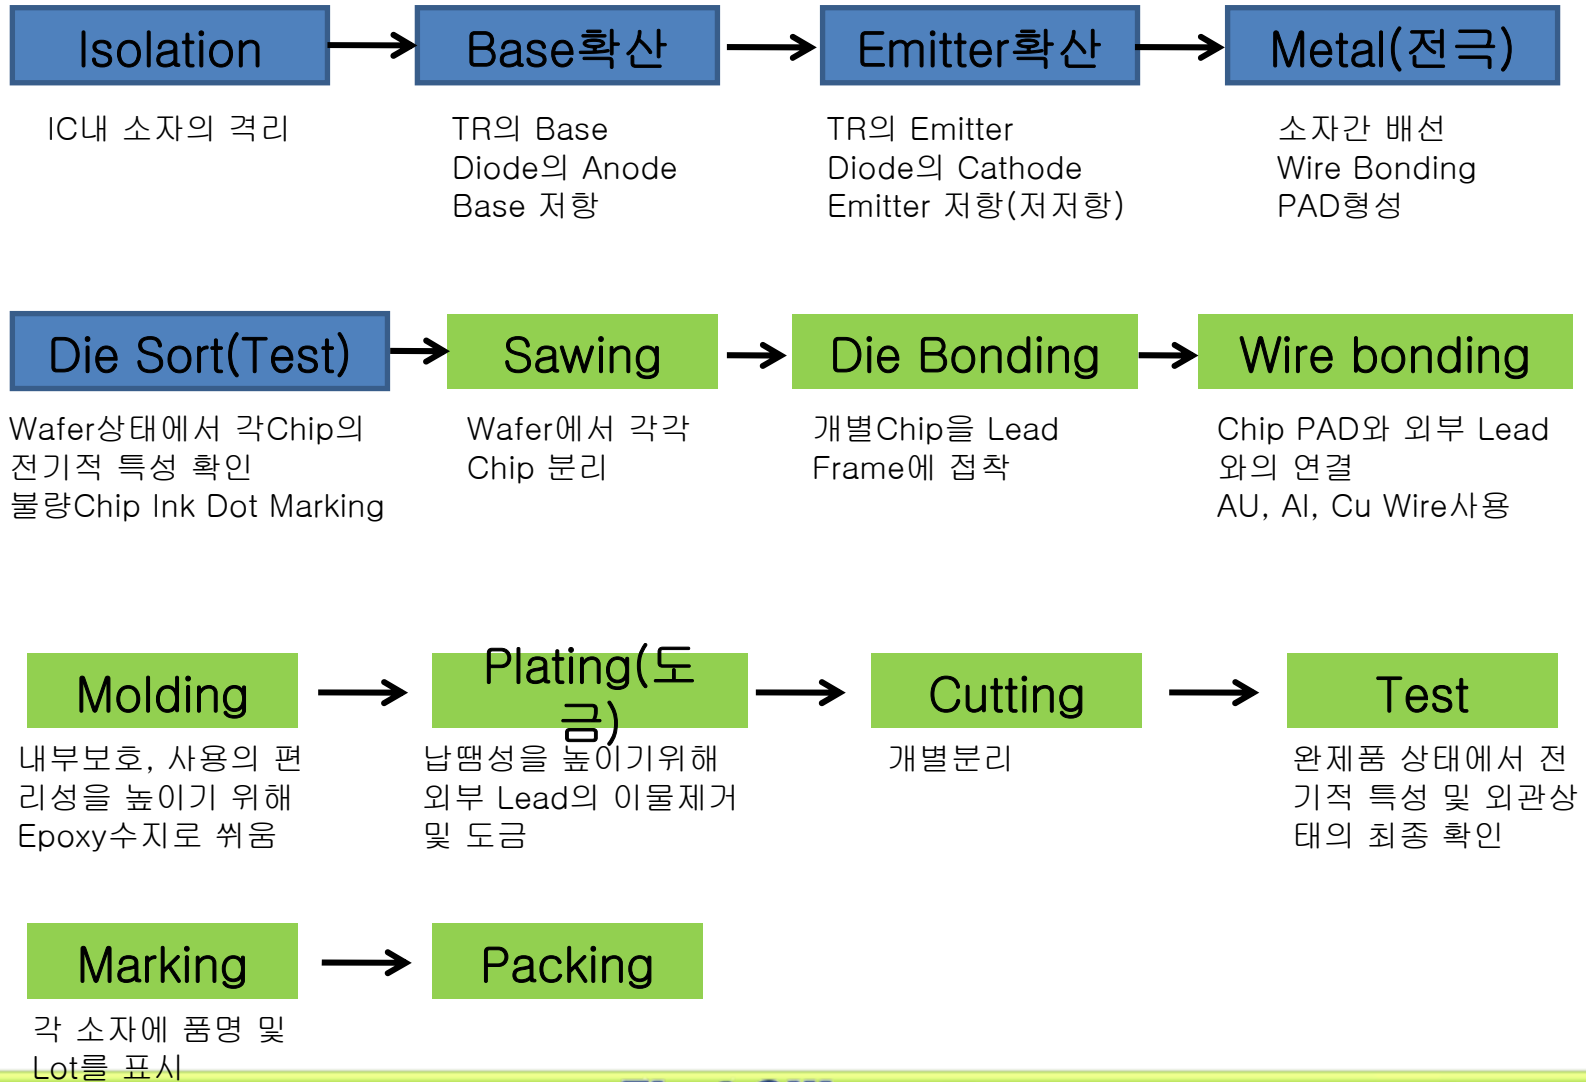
Isolation

IC내 소자의 격리

Base확산

TR의 Base
Diode의 Anode
Base 저항

Emitter확산

TR의 Emitter
Diode의 Cathode
Emitter 저항(저저항)

Metal(전극)

소자간 배선
Wire Bonding
PAD형성

Die Sort(Test)

Wafer상태에서 각Chip의 전기적 특성 확인
불량Chip Ink Dot Marking

Sawing

Wafer에서 각각 Chip 분리

Die Bonding

개별Chip을 Lead Frame에 접착

Wire bonding

Chip PAD와 외부 Lead와의 연결
AU, Al, Cu Wire사용

Molding

내부보호, 사용의 편리성을 높이기 위해 Epoxy수지로 씌움

Plating(도금)

납땜성을 높이기위해 외부 Lead의 이물제거 및 도금

Cutting

개별분리

Test

완제품 상태에서 전기적 특성 및 외관상태의 최종 확인

Marking

각 소자에 품명 및 Lot를 표시

Packing